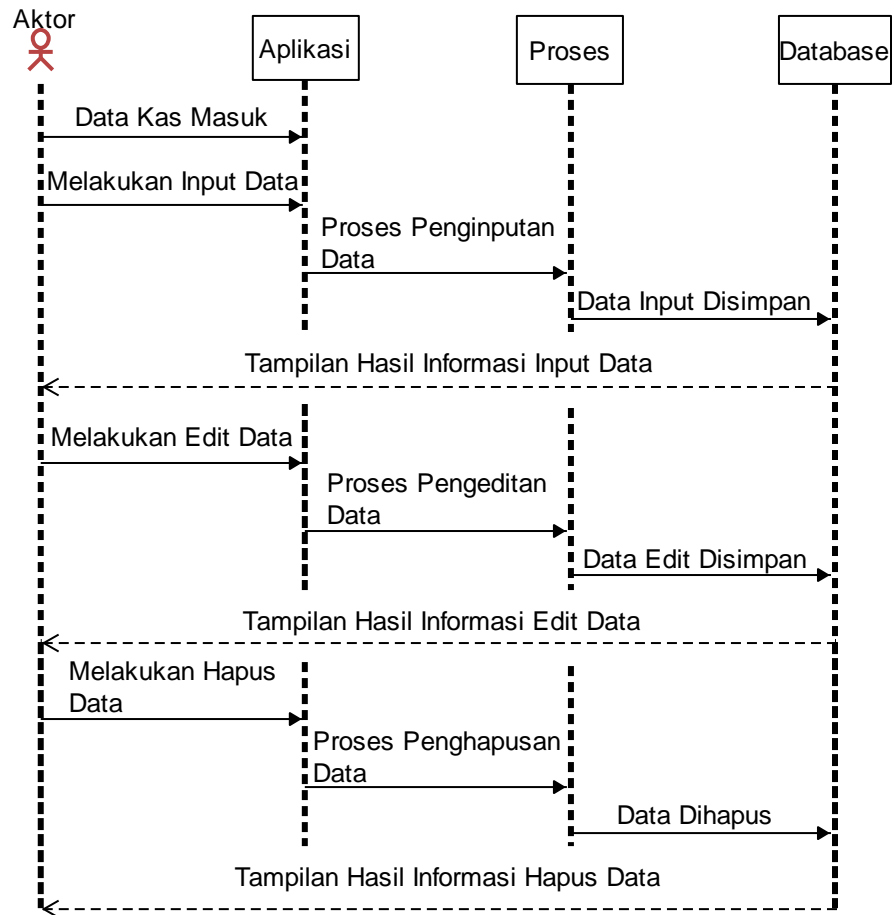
Aktor

Aplikasi

Proses

Database

Data Kas Masuk

Melakukan Input Data

Proses Penginputan Data

Data Input Disimpan

Tampilan Hasil Informasi Input Data

Melakukan Edit Data

Proses Pengeditan Data

Data Edit Disimpan

Tampilan Hasil Informasi Edit Data

Melakukan Hapus Data

Proses Penghapusan Data

Data Dihapus

Tampilan Hasil Informasi Hapus Data